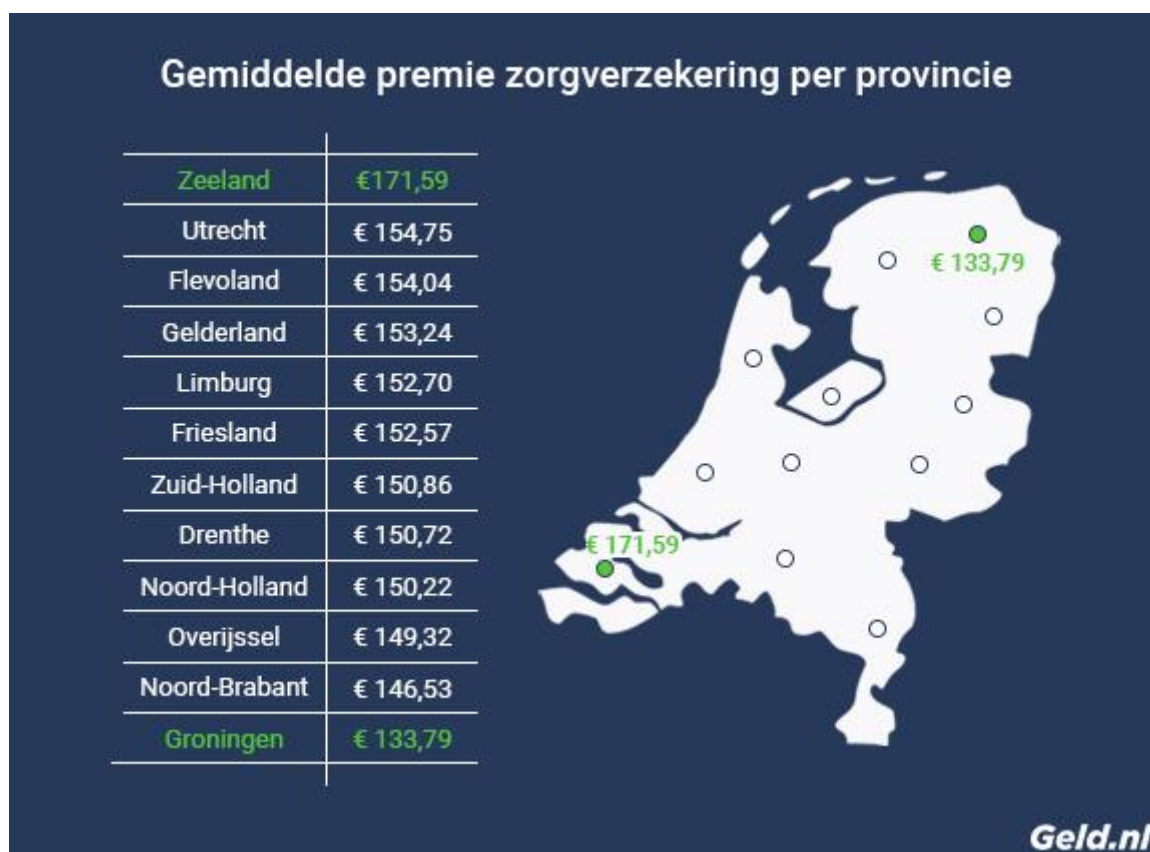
Gemiddelde premie zorgverzekering per provincie

| | |
|---|---|
| Zeeland | €171,59 |
| Utrecht | € 154,75 |
| Flevoland | € 154,04 |
| Gelderland | € 153,24 |
| Limburg | € 152,70 |
| Friesland | € 152,57 |
| Zuid-Holland | € 150,86 |
| Drenthe | € 150,72 |
| Noord-Holland | € 150,22 |
| Overijssel | € 149,32 |
| Noord-Brabant | € 146,53 |
| Groningen | € 133,79 |

€ 133,79

€ 171,59

Geld.nl